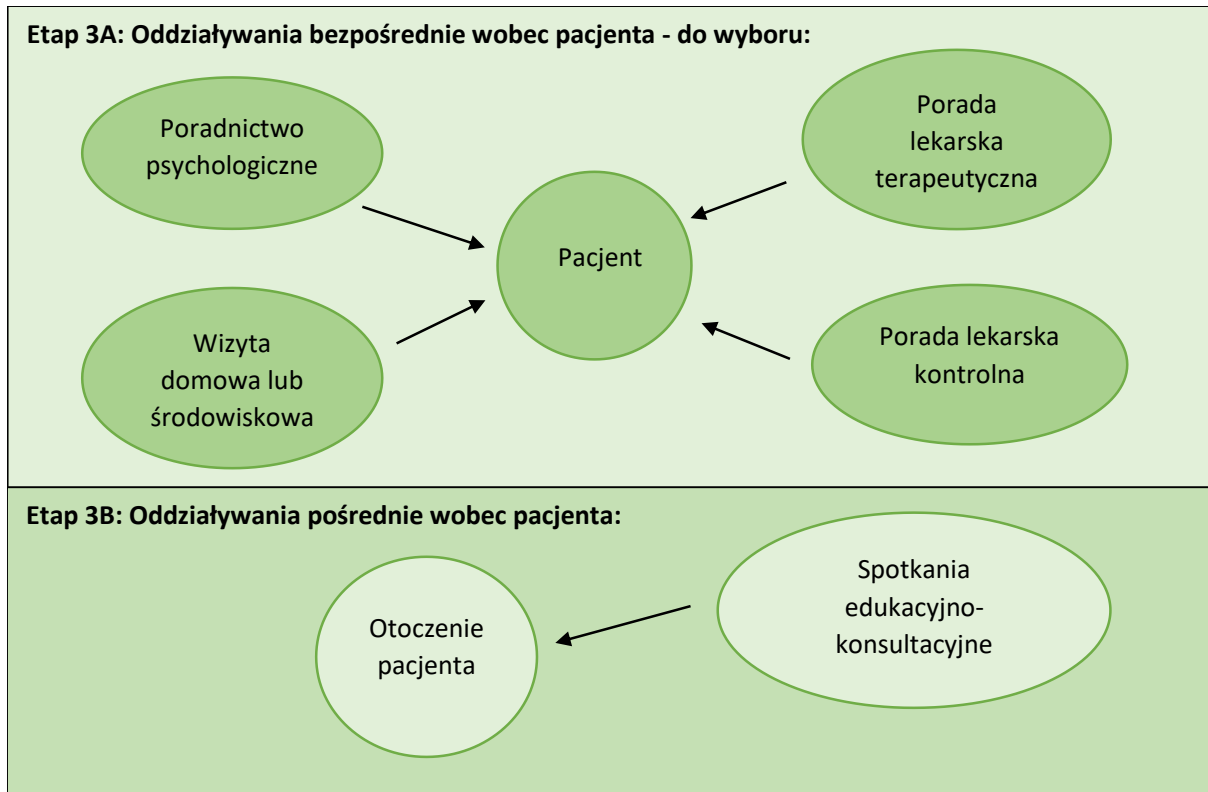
Etap 3A: Oddziaływania bezpośrednie wobec pacjenta - do wyboru:

Poradnictwo psychologiczne

Porada lekarska terapeutyczna

Pacjent

Wizyta domowa lub środowiskowa

Porada lekarska kontrolna

Etap 3B: Oddziaływania pośrednie wobec pacjenta:

Spotkania edukacyjno-konsultacyjne

Otoczenie pacjenta